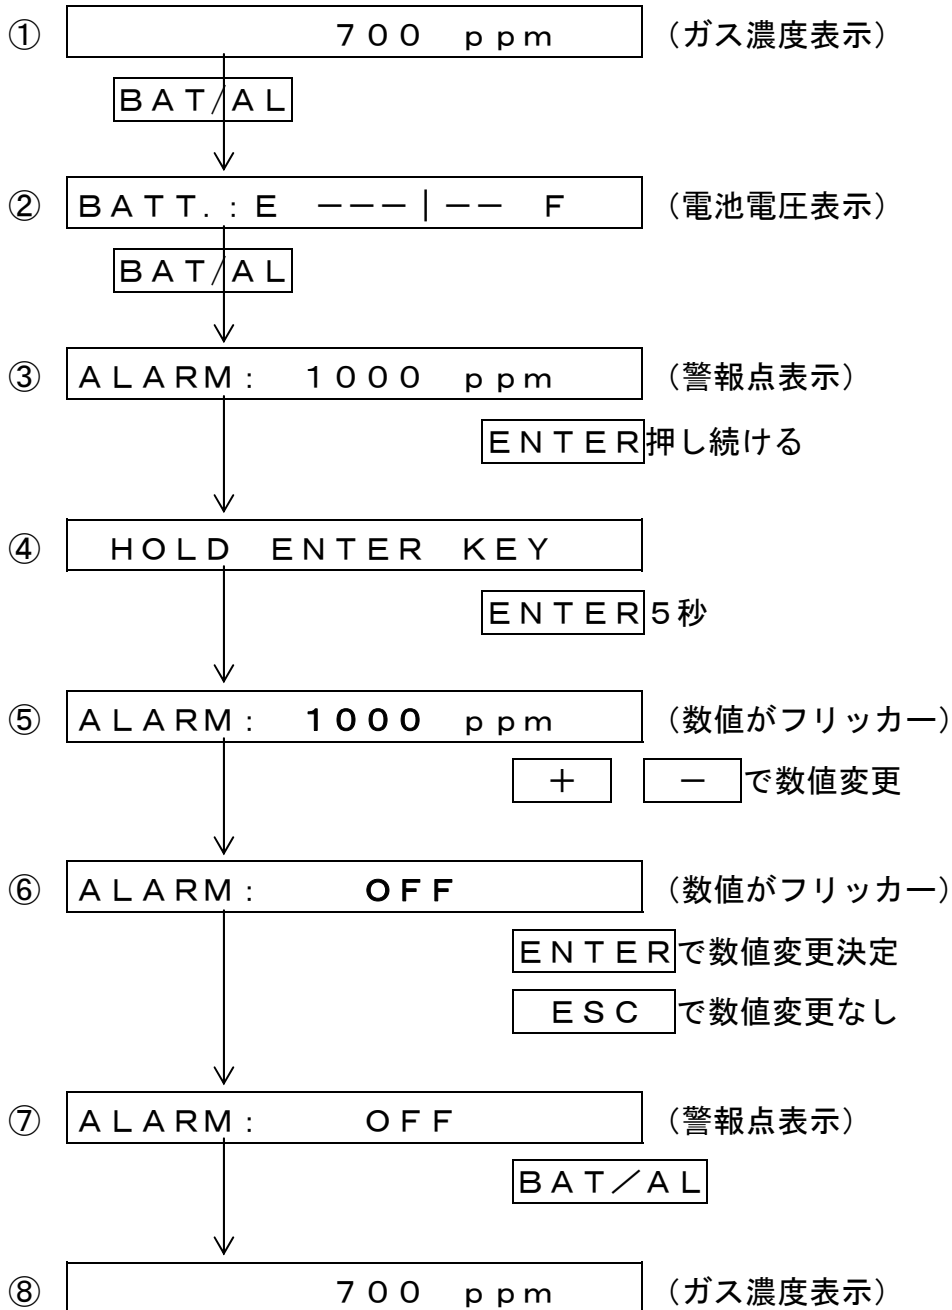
① 700 ppm （ガス濃度表示）

BAT/AL

② BATT.：E ---|-- F （電池電圧表示）

BAT/AL

③ ALARM: 1000 ppm （警報点表示）

ENTER押し続ける

④ HOLD ENTER KEY

ENTER5秒

⑤ ALARM: 1000 ppm （数値がフリッカー）

＋ － で数値変更

⑥ ALARM: OFF （数値がフリッカー）

ENTERで数値変更決定

ESC で数値変更なし

⑦ ALARM: OFF （警報点表示）

BAT／AL

⑧ 700 ppm （ガス濃度表示）